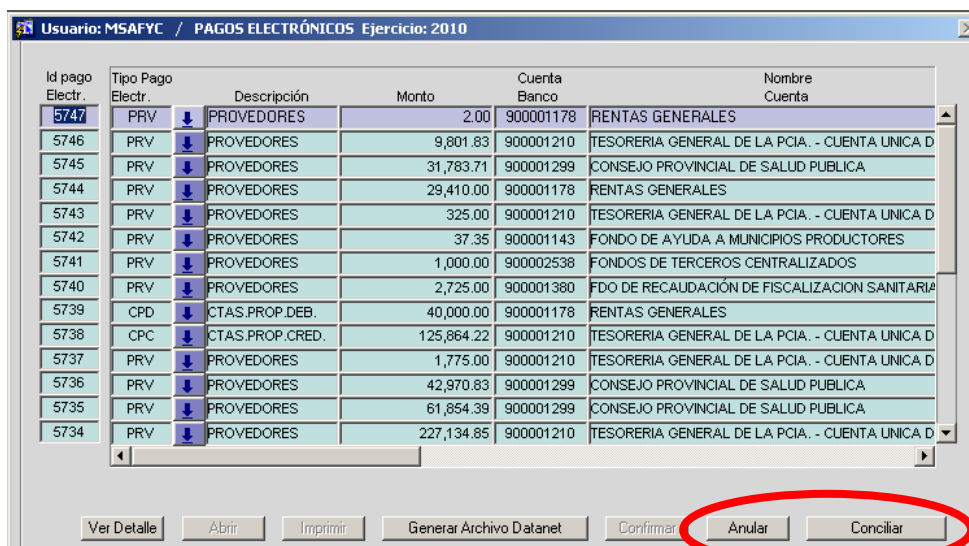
Usuario: MSAFYC / PAGOS ELECTRÓNICOS Ejercicio: 2010

| Id pago Electr. | Tipo Pago Electr. | Descripción | Monto | Cuenta Banco | Nombre Cuenta |
|---|---|---|---|---|---|
| 5747 | PRV | PROVEDORES | 2.00 | 900001178 | RENTAS GENERALES |
| 5746 | PRV | PROVEDORES | 9,801.83 | 900001210 | TESORERIA GENERAL DE LA PCIA. - CUENTA UNICA D |
| 5745 | PRV | PROVEDORES | 31,783.71 | 900001299 | CONSEJO PROVINCIAL DE SALUD PUBLICA |
| 5744 | PRV | PROVEDORES | 29,410.00 | 900001178 | RENTAS GENERALES |
| 5743 | PRV | PROVEDORES | 325.00 | 900001210 | TESORERIA GENERAL DE LA PCIA. - CUENTA UNICA D |
| 5742 | PRV | PROVEDORES | 37.35 | 900001143 | FONDO DE AYUDA A MUNICIPIOS PRODUCTORES |
| 5741 | PRV | PROVEDORES | 1,000.00 | 900002538 | FONDOS DE TERCEROS CENTRALIZADOS |
| 5740 | PRV | PROVEDORES | 2,725.00 | 900001380 | FDO DE RECAUDACIÓN DE FISCALIZACION SANITARIA |
| 5739 | CPD | CTAS.PROP.DEB. | 40,000.00 | 900001178 | RENTAS GENERALES |
| 5738 | CPC | CTAS.PROP.CRED. | 125,864.22 | 900001210 | TESORERIA GENERAL DE LA PCIA. - CUENTA UNICA D |
| 5737 | PRV | PROVEDORES | 1,775.00 | 900001210 | TESORERIA GENERAL DE LA PCIA. - CUENTA UNICA D |
| 5736 | PRV | PROVEDORES | 42,970.83 | 900001299 | CONSEJO PROVINCIAL DE SALUD PUBLICA |
| 5735 | PRV | PROVEDORES | 61,854.39 | 900001299 | CONSEJO PROVINCIAL DE SALUD PUBLICA |
| 5734 | PRV | PROVEDORES | 227,134.85 | 900001210 | TESORERIA GENERAL DE LA PCIA. - CUENTA UNICA D |

Ver Detalle | Abrir | Imprimir | Generar Archivo Datanet | Confirmar | Anular | Conciliar